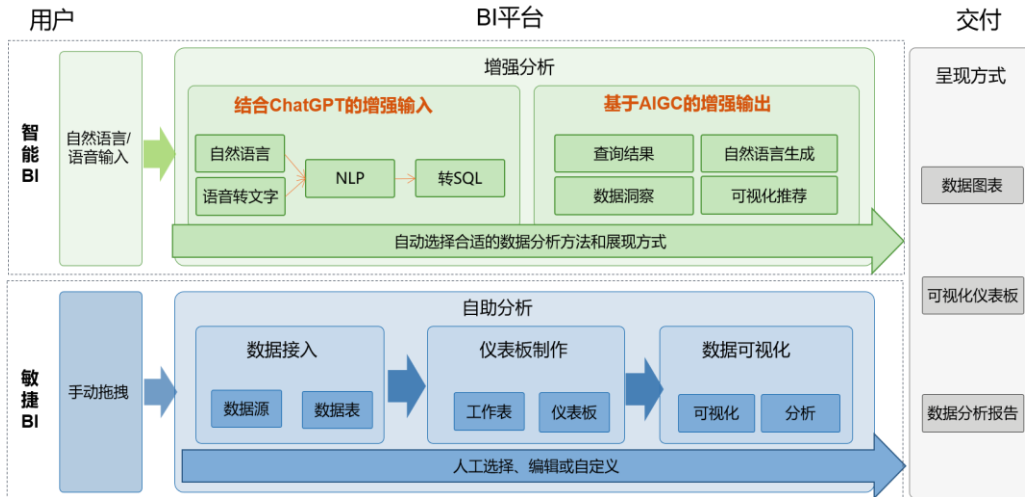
用户

BI平台

交付

智能BI

自然语言/语音输入

增强分析

结合ChatGPT的增强输入

自然语言

语音转文字

NLP

转SQL

基于AIGC的增强输出

查询结果

自然语言生成

数据洞察

可视化推荐

自动选择合适的数据分析方法和展现方式

呈现方式

数据图表

可视化仪表板

数据分析报告

敏捷BI

手动拖拽

自助分析

数据接入

数据源

数据表

仪表板制作

工作表

仪表板

数据可视化

可视化

分析

人工选择、编辑或自定义